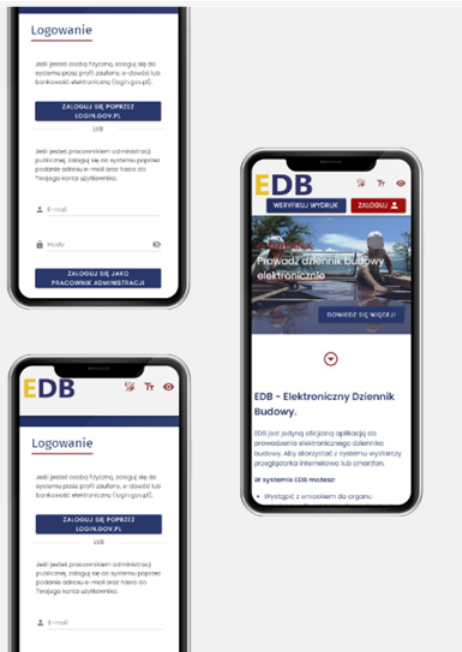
Logowanie

Jeśli jesteś osobą fizyczną, zaloguj się do systemu przez profil zaufany, e-dowód lub bankowość elektroniczną (login.gov.pl).

ZALOGUJ SIĘ POPRZEZ LOGIN.GOV.PL

LUB

Jeśli jesteś pracownikiem administracji publicznej, zaloguj się do systemu poprzez podanie adresu e-mail oraz hasła do Twojego konta użytkownika.

E-mail

Hasło

ZALOGUJ SIĘ JAKO PRACOWNIK ADMINISTRACJI

EDB

Tr

WERYFIKUJ WYDRUK

ZALOGUJ

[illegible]

Prowadź dziennik budowy elektronicznie

DOWIEDZ SIĘ WIĘCEJ

EDB - Elektroniczny Dziennik Budowy.

EDB jest jedyną oficjalną aplikacją do prowadzenia elektronicznego dziennika budowy. Aby skorzystać z systemu wystarczy przeglądarka internetowa lub smartfon.

W systemie EDB możesz:

Wystąpić z wnioskiem do organu

EDB

Tr

Logowanie

Jeśli jesteś osobą fizyczną, zaloguj się do systemu przez profil zaufany, e-dowód lub bankowość elektroniczną (login.gov.pl).

ZALOGUJ SIĘ POPRZEZ LOGIN.GOV.PL

LUB

Jeśli jesteś pracownikiem administracji publicznej, zaloguj się do systemu poprzez podanie adresu e-mail oraz hasła do Twojego konta użytkownika.

E-mail